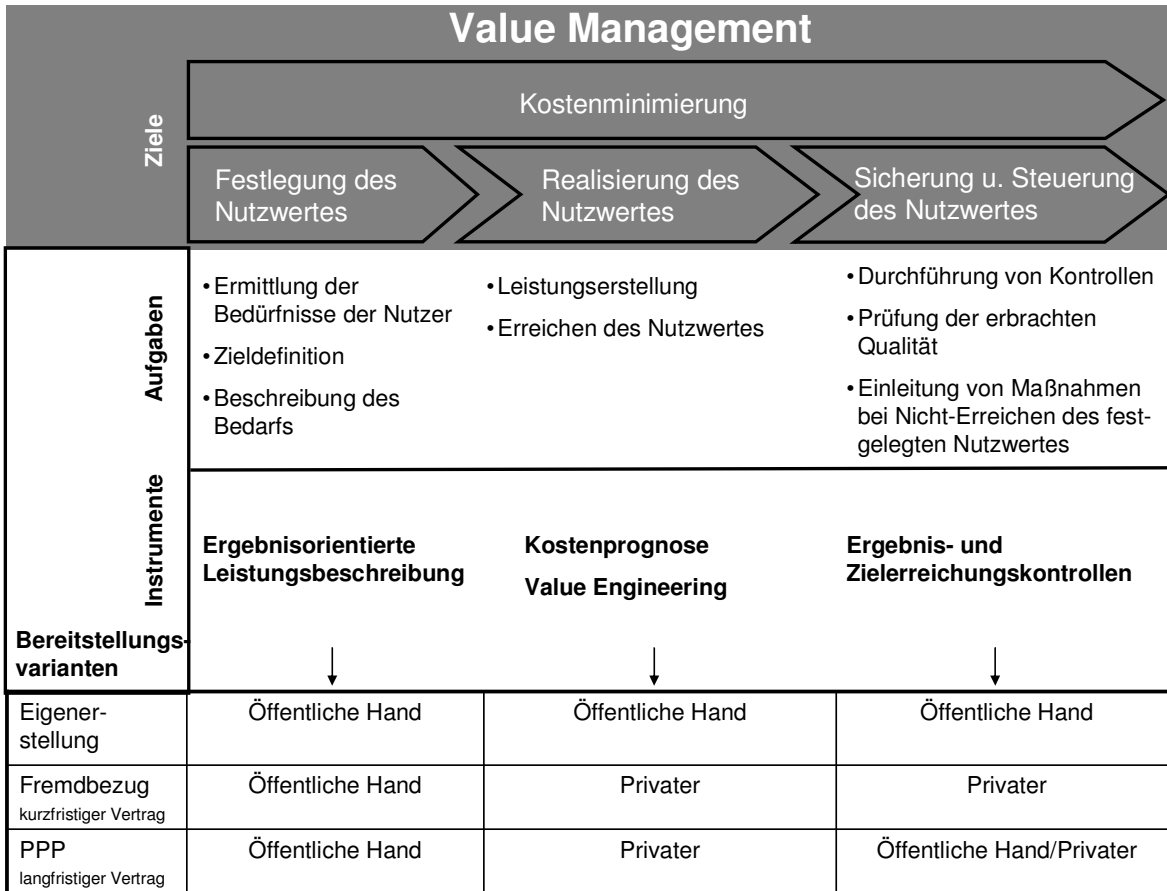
Value Management

Ziele

Kostenminimierung

Festlegung des Nutzwertes

Realisierung des Nutzwertes

Sicherung u. Steuerung des Nutzwertes

Aufgaben

• Ermittlung der Bedürfnisse der Nutzer
• Zieldefinition
• Beschreibung des Bedarfs

• Leistungserstellung
• Erreichen des Nutzwertes

• Durchführung von Kontrollen
• Prüfung der erbrachten Qualität
• Einleitung von Maßnahmen bei Nicht-Erreichen des festgelegten Nutzwertes

Instrumente

Ergebnisorientierte Leistungsbeschreibung

Kostenprognose
Value Engineering

Ergebnis- und Zielerreichungskontrollen

| Bereitstellungs-varianten | | | |
|---|---|---|---|
| Eigenerstellung | Öffentliche Hand | Öffentliche Hand | Öffentliche Hand |
| Fremdbezug kurzfristiger Vertrag | Öffentliche Hand | Privater | Privater |
| PPP langfristiger Vertrag | Öffentliche Hand | Privater | Öffentliche Hand/Privater |